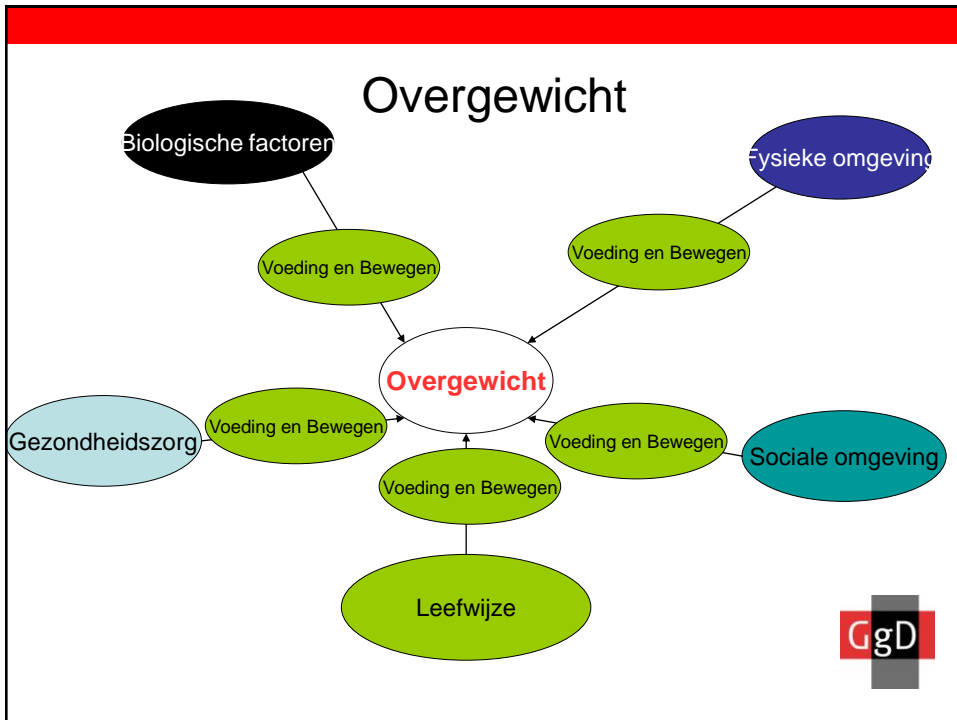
Overgewicht

Biologische factoren

Fysieke omgeving

Voeding en Bewegen

Voeding en Bewegen

Overgewicht

Gezondheidszorg

Voeding en Bewegen

Voeding en Bewegen

Sociale omgeving

Voeding en Bewegen

Leefwijze

GgD